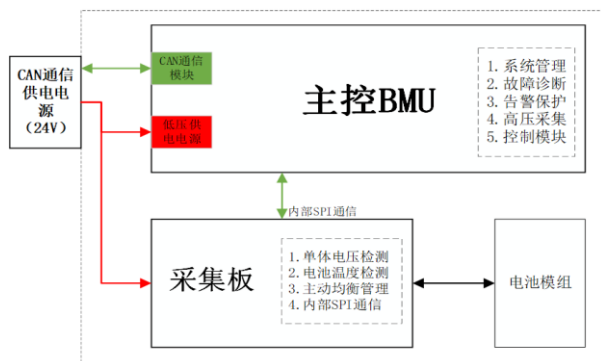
CAN通信供电电源（24V）

CAN通信模块

低压供电电源

主控BMU

1. 系统管理
2. 故障诊断
3. 告警保护
4. 高压采集
5. 控制模块

内部SPI通信

采集板

1. 单体电压检测
2. 电池温度检测
3. 主动均衡管理
4. 内部SPI通信

电池模组